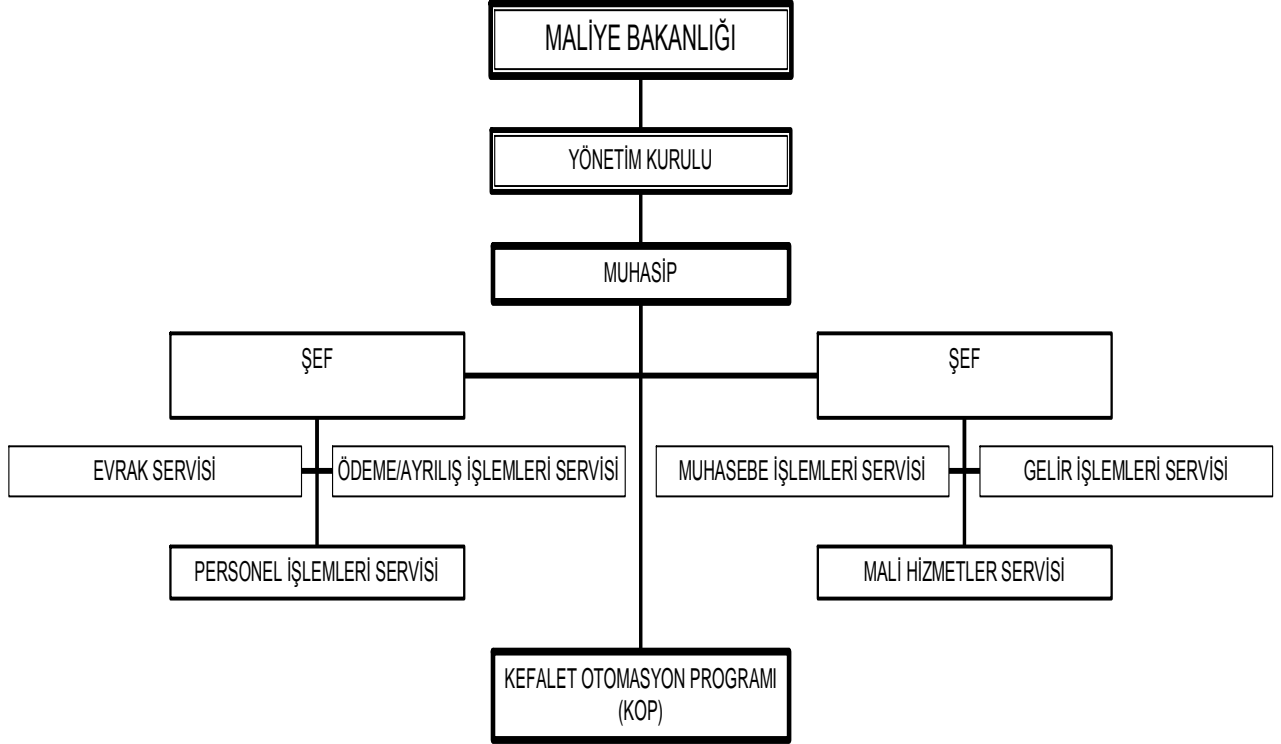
MALİYE BAKANLIĞI

YÖNETİM KURULU

MUHASİP

ŞEF

ŞEF

EVRAK SERVİSİ

ÖDEME/AYRILIŞ İŞLEMLERİ SERVİSİ

MUHASEBE İŞLEMLERİ SERVİSİ

GELİR İŞLEMLERİ SERVİSİ

PERSONEL İŞLEMLERİ SERVİSİ

MALİ HİZMETLER SERVİSİ

KEFALET OTOMASYON PROGRAMI (KOP)